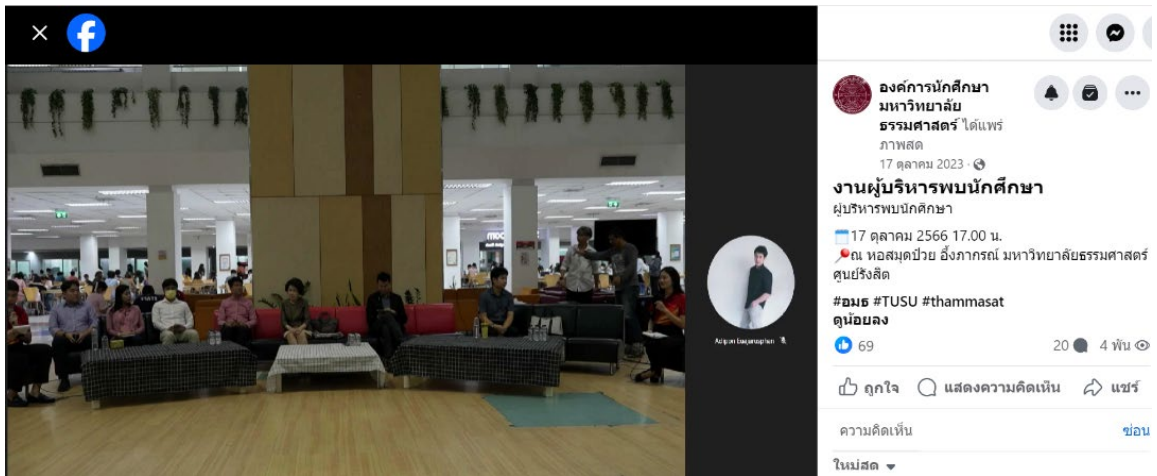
องค์การนักศึกษา มหาวิทยาลัยธรรมศาสตร์ ได้แพร่ภาพสด
17 ตุลาคม 2023 ·

งานผู้บริหารพบนักศึกษา
ผู้บริหารพบนักศึกษา

17 ตุลาคม 2566 17.00 น.
ณ หอสมุดป๋วย อึ๊งภากรณ์ มหาวิทยาลัยธรรมศาสตร์ ศูนย์รังสิต

#อมธ #TUSU #thammasat
ดูน้อยลง

69
20 4 พัน

ถูกใจ แสดงความคิดเห็น แชร์

ความคิดเห็น
ซ่อน

ใหม่สุด

Adipon bayanopan